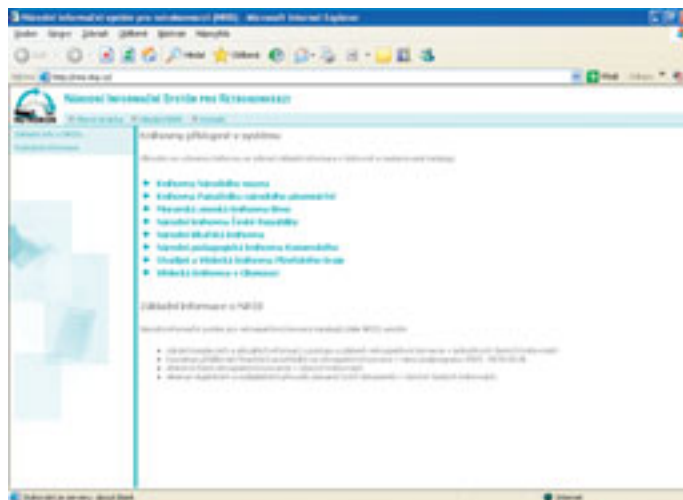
Národní informační systém pro retrokonverzi (NISR) - Microsoft Internet Explorer

Soubor Úpravy Zobrazit Oblíbené Nástroje Nápověda

Hledat Oblíbené

Adresa http://www.nkp.cz/

Přejít

Národní Informační Systém pro Retrokonverzi

Knihovny připojené v systému

Knihovna Národního muzea
Knihovna Památníku národního písemnictví
Moravská zemská knihovna Brno
Národní knihovna České republiky
Národní lékařská knihovna
Národní pedagogická knihovna Komenského
Studijní a Vědecká knihovna Plzeňského kraje
Vědecká knihovna v Olomouci

Základní informace o NISR

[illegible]

Internet